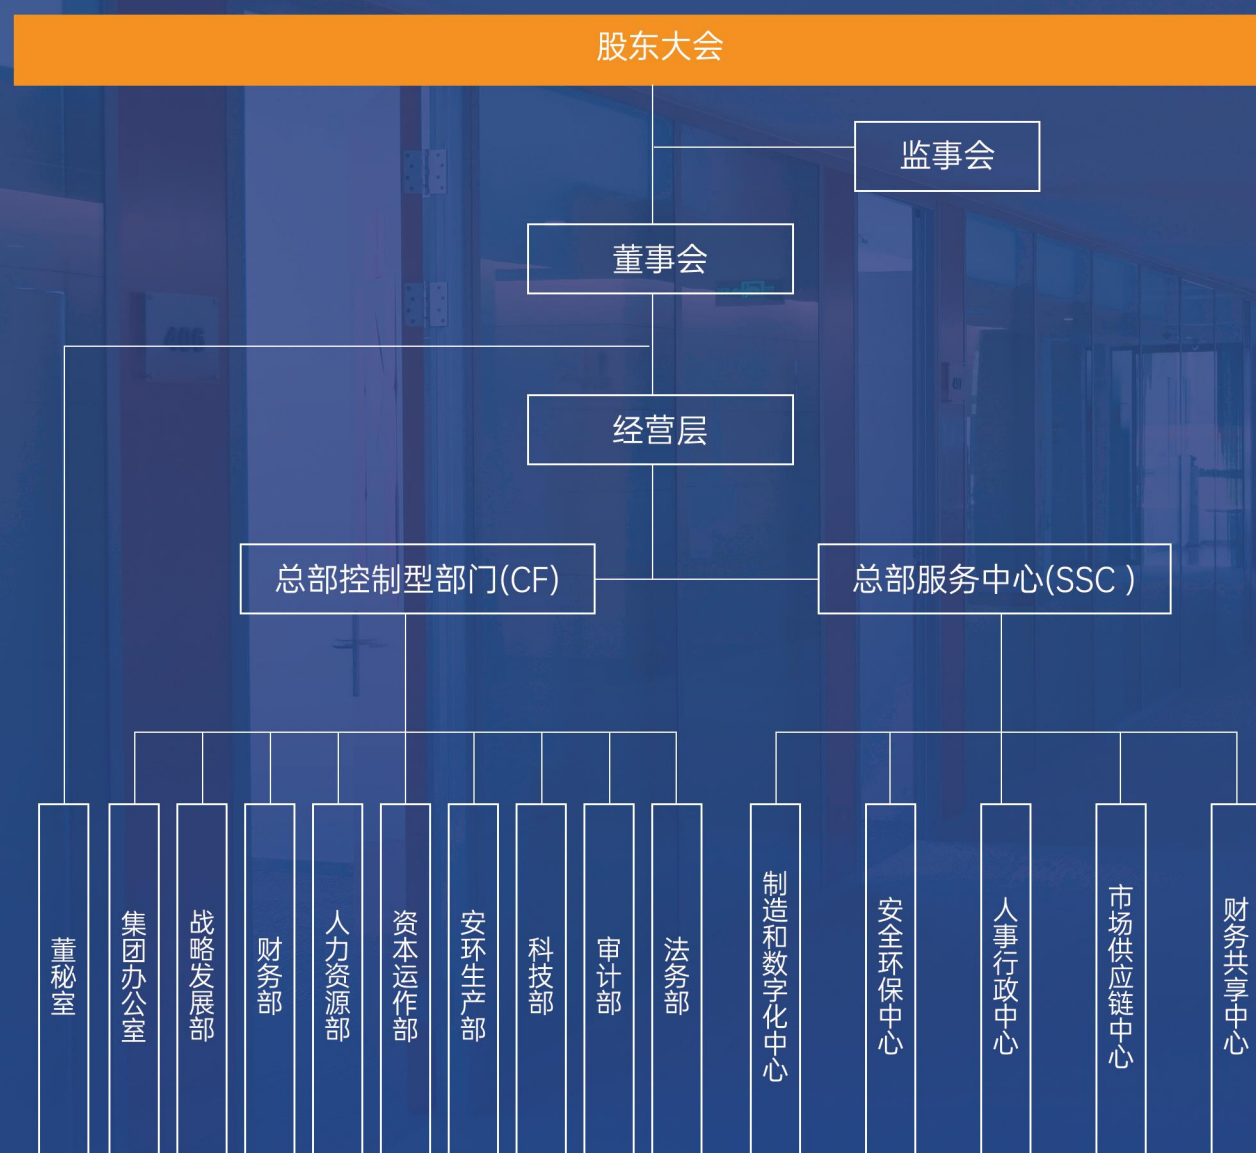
股东大会

监事会

董事会

经营层

总部控制型部门(CF)

总部服务中心(SSC )

董秘室

集团办公室

战略发展部

财务部

人力资源部

资本运作部

安环生产部

科技部

审计部

法务部

制造和数字化中心

安全环保中心

人事行政中心

市场供应链中心

财务共享中心